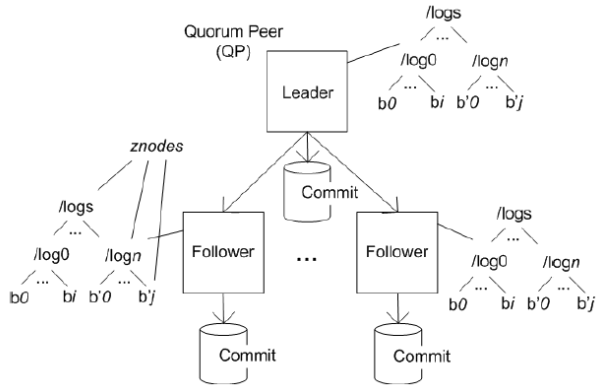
Quorum Peer (QP)

/logs
...
/log0
/logn
...
...
b0
bi
b'0
b'j

Leader

Commit

znodes

/logs
...
/log0
/logn
...
...
b0
bi
b'0
b'j

Follower

...

Follower

/logs
...
/log0
/logn
...
...
b0
bi
b'0
b'j

Commit

Commit